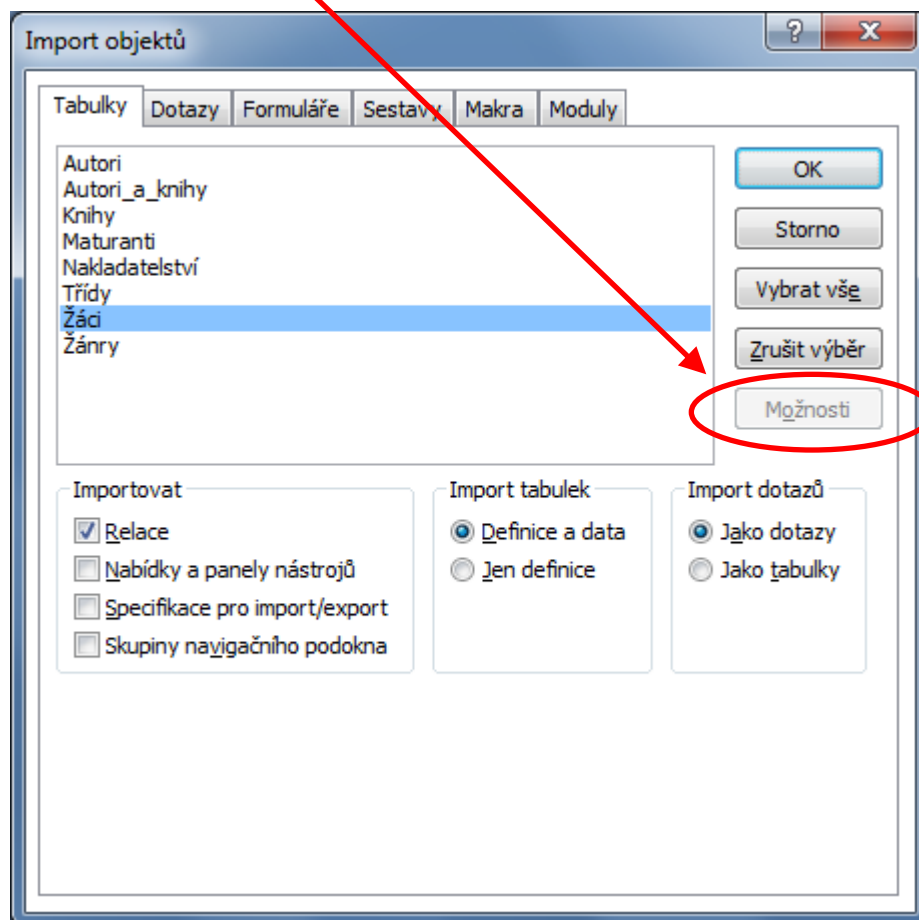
Import objektů

?

Tabulky
Dotazy
Formuláře
Sestavy
Makra
Moduly

Autori
Autori_a_knihy
Knihy
Maturanti
Nakladatelství
Třídy
Žáci
Žánry

OK
Storno
Vybrat vše
Zrušit výběr
Možnosti

Importovat
Relace
Nabídky a panely nástrojů
Specifikace pro import/export
Skupiny navigačního podokna

Import tabulek
Definice a data
Jen definice

Import dotazů
Jako dotazy
Jako tabulky